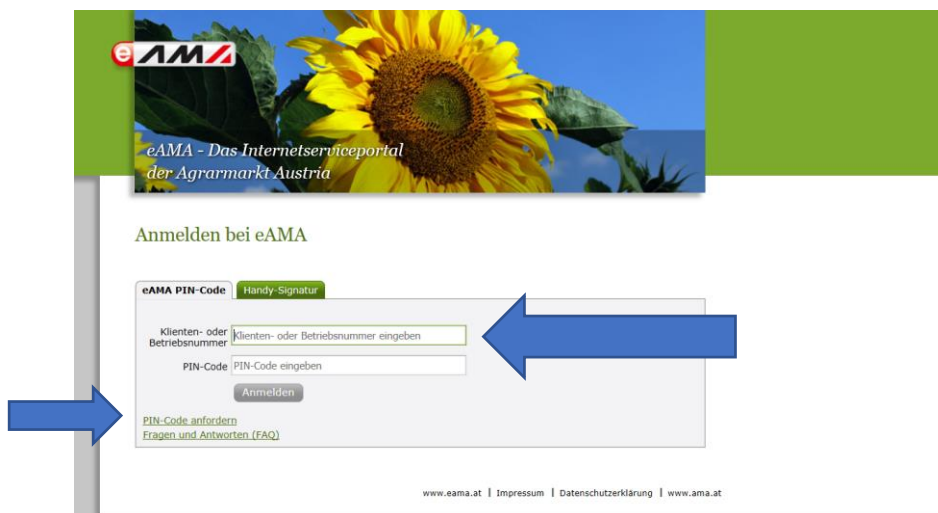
eAMA

eAMA - Das Internetserviceportal der Agrarmarkt Austria

Anmelden bei eAMA

eAMA PIN-Code | Handy-Signatur

Klienten- oder Betriebsnummer | Klienten- oder Betriebsnummer eingeben

PIN-Code | PIN-Code eingeben

Anmelden

PIN-Code anfordern
Fragen und Antworten (FAQ)

www.eama.at | Impressum | Datenschutzerklärung | www.ama.at